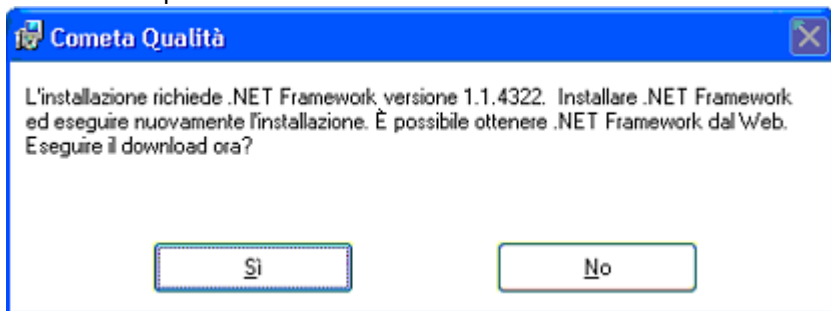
Cometa Qualità

L'installazione richiede .NET Framework versione 1.1.4322. Installare .NET Framework ed eseguire nuovamente l'installazione. È possibile ottenere .NET Framework dal Web. Eseguire il download ora?

Sì

No